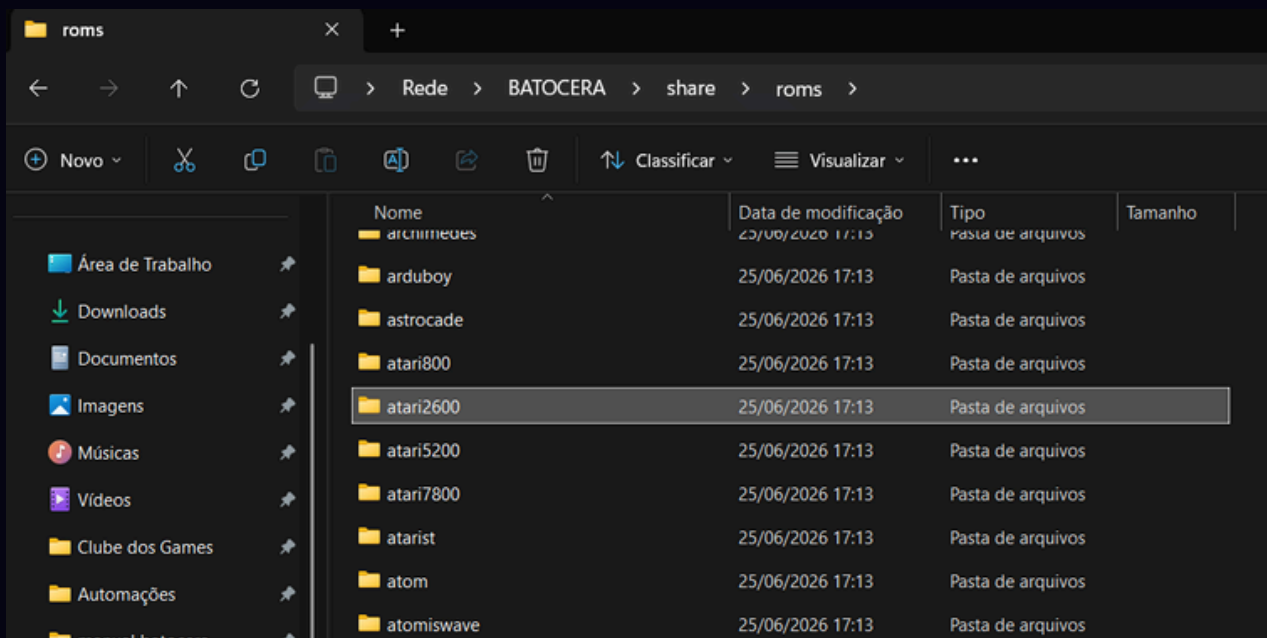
roms ×
+

← → ↑ ⟳ > Rede > BATOCERA > share > roms >

Novo Classificar Visualizar ...

Área de Trabalho
Downloads
Documentos
Imagens
Músicas
Vídeos
Clube dos Games
Automações
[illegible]

| Nome | Data de modificação | Tipo | Tamanho |
|---|---|---|---|
| archimedes | 25/06/2026 17:13 | Pasta de arquivos | |
| arduboy | 25/06/2026 17:13 | Pasta de arquivos | |
| astrocade | 25/06/2026 17:13 | Pasta de arquivos | |
| atari800 | 25/06/2026 17:13 | Pasta de arquivos | |
| atari2600 | 25/06/2026 17:13 | Pasta de arquivos | |
| atari5200 | 25/06/2026 17:13 | Pasta de arquivos | |
| atari7800 | 25/06/2026 17:13 | Pasta de arquivos | |
| atarist | 25/06/2026 17:13 | Pasta de arquivos | |
| atom | 25/06/2026 17:13 | Pasta de arquivos | |
| atomiswave | 25/06/2026 17:13 | Pasta de arquivos | |